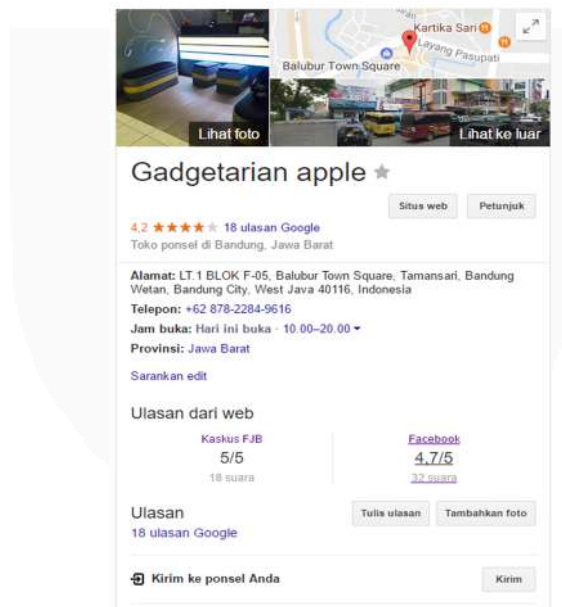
Kartika Sari
Layang Pasupati
Balubur Town Square
Lihat foto
Lihat ke luar

Gadgetarian apple ★

Situs web
Petunjuk

4,2 ★★★★★ 18 ulasan Google
Toko ponsel di Bandung, Jawa Barat

Alamat: LT.1 BLOK F-05, Balubur Town Square, Tamansari, Bandung Wetan, Bandung City, West Java 40116, Indonesia
Telepon: +62 878-2284-9616
Jam buka: Hari ini buka · 10.00–20.00 ▾
Provinsi: Jawa Barat

Sarankan edit

Ulasan dari web

| Kaskus FJB | Facebook |
|---|---|
| 5/5 | 4,7/5 |
| 18 suara | 32 suara |

Ulasan
18 ulasan Google
Tulis ulasan
Tambahkan foto

Kirim ke ponsel Anda
Kirim